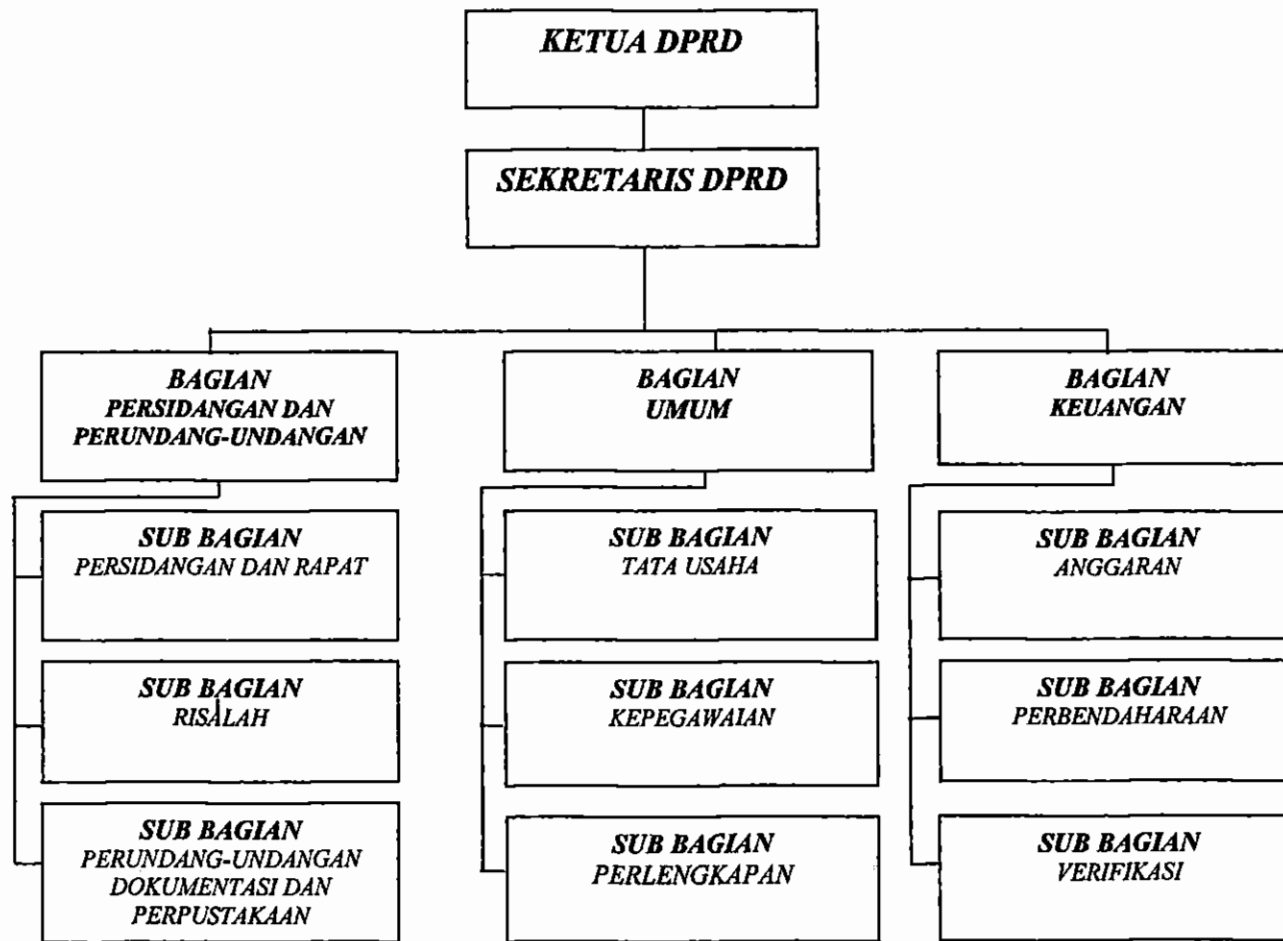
KETUA DPRD

SEKRETARIS DPRD

BAGIAN
PERSIDANGAN DAN PERUNDANG-UNDANGAN

SUB BAGIAN
PERSIDANGAN DAN RAPAT

SUB BAGIAN
RISALAH

SUB BAGIAN
PERUNDANG-UNDANGAN DOKUMENTASI DAN PERPUSTAKAAN

BAGIAN
UMUM

SUB BAGIAN
TATA USAHA

SUB BAGIAN
KEPEGAWAIAN

SUB BAGIAN
PERLENGKAPAN

BAGIAN
KEUANGAN

SUB BAGIAN
ANGGARAN

SUB BAGIAN
PERBENDAHARAAN

SUB BAGIAN
VERIFIKASI